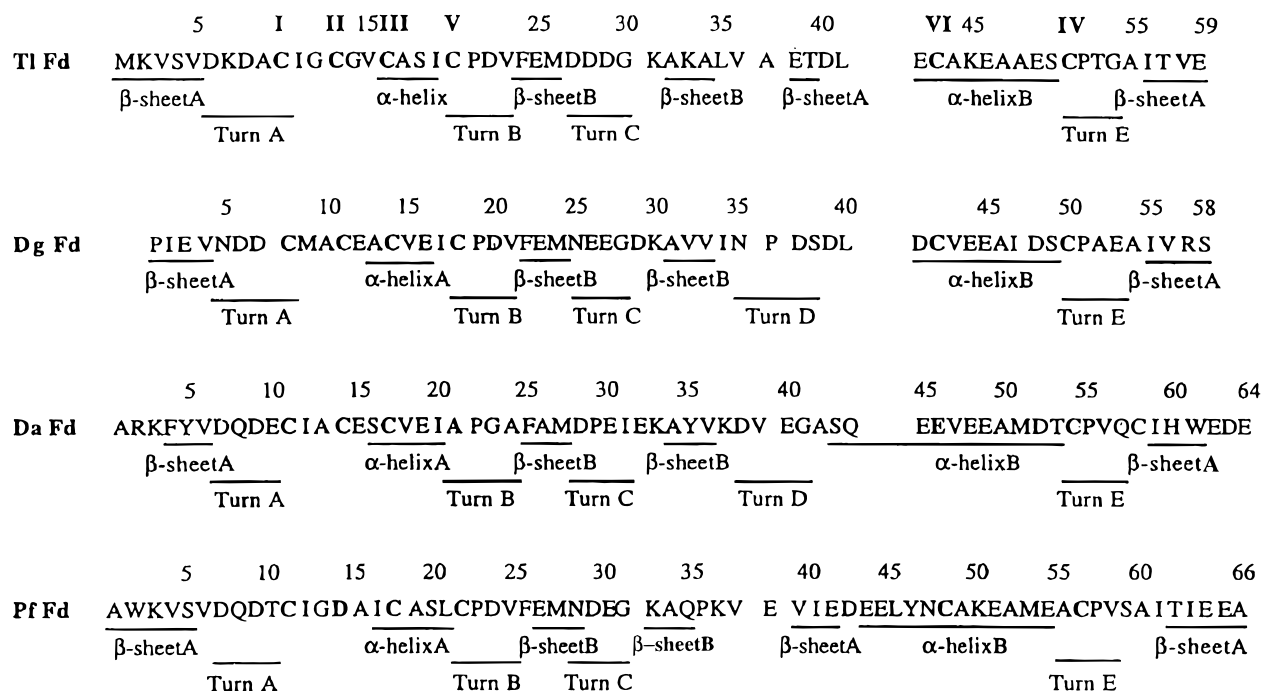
5 I II 15III V 25 30 35 40 VI 45 IV 55 59

Tl Fd MKVSVDKDAC I G CGV CAS I C PDVFEMDDDG KAKALV A ETDL ECAKEAAES CPTGA IT VE

β-sheetA α-helix β-sheetB β-sheetB β-sheetA α-helixB β-sheetA

Turn A Turn B Turn C Turn E

5 10 15 20 25 30 35 40 45 50 55 58

Dg Fd PIE VNDD CMACEACVE I C PDVFEMNEEGDKAVV IN P DSDL DCVEEAI DSCPAEA IVRS

β-sheetA α-helixA β-sheetB β-sheetB α-helixB β-sheetA

Turn A Turn B Turn C Turn D Turn E

5 10 15 20 25 30 35 40 45 50 55 60 64

Da Fd ARKFYVDQDEC I A CESCVE I A PGAFAMDPE I EKAYVKDV EGASQ EEVEEAMDTCPVQC IH WEDE

β-sheetA α-helixA β-sheetB β-sheetB α-helixB β-sheetA

Turn A Turn B Turn C Turn D Turn E

5 10 15 20 25 30 35 40 45 50 55 60 66

Pf Fd AWKVSVDQDTC IGDA I C ASLCPDVFEMNDEG KAQPKV E VIEDEELYNCAKEAMEACPVSA ITIEEA

β-sheetA α-helixA β-sheetB β-sheetB β-sheetA α-helixB β-sheetA

Turn A Turn B Turn C Turn E